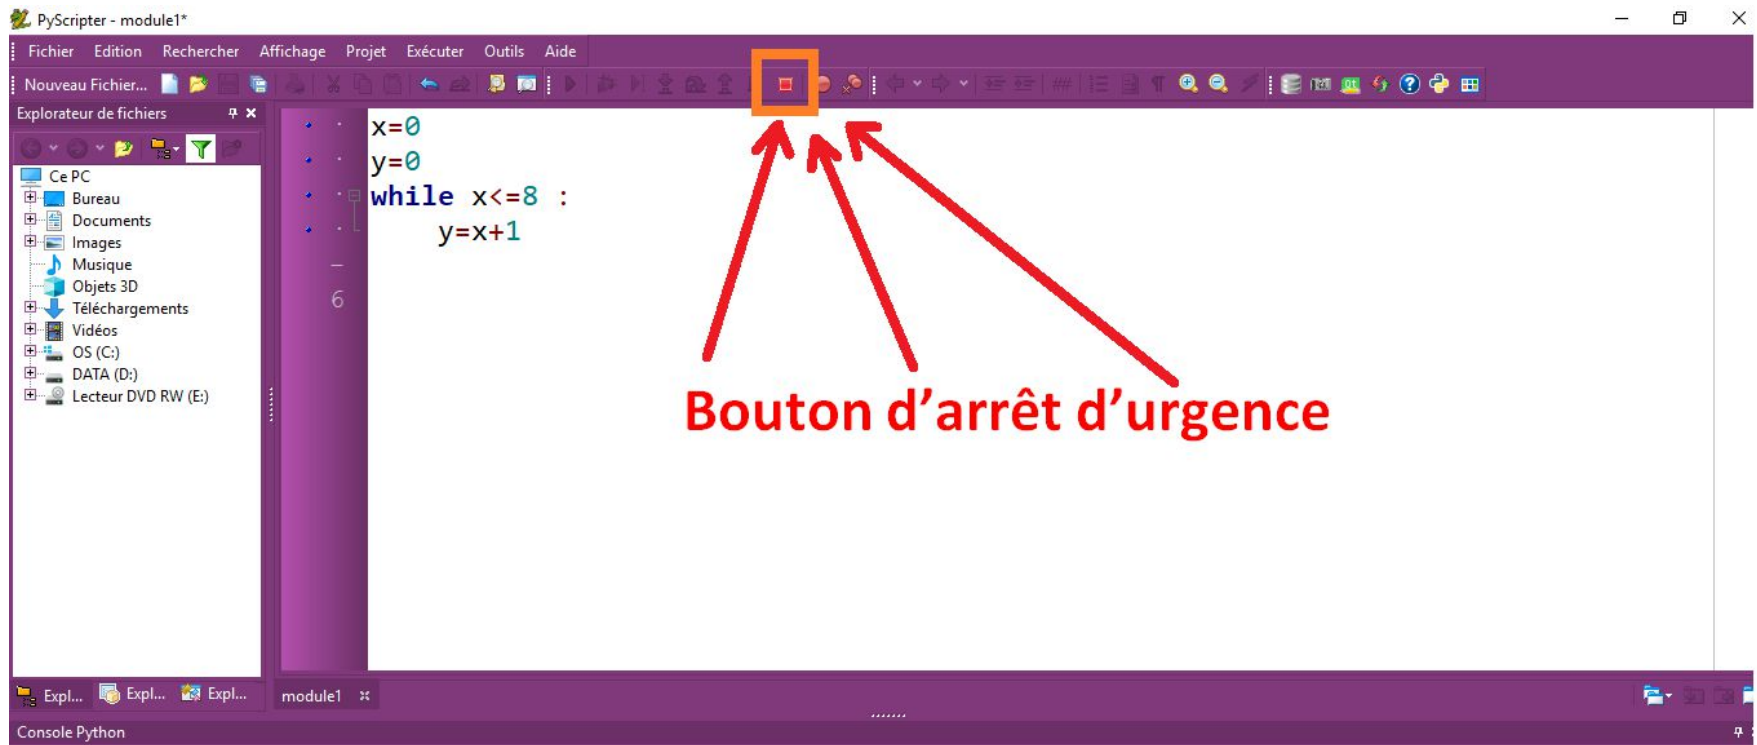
PyScripter - module1*

Fichier Edition Rechercher Affichage Projet Exécuter Outils Aide

Nouveau Fichier...

Explorateur de fichiers

Ce PC
Bureau
Documents
Images
Musique
Objets 3D
Téléchargements
Vidéos
OS (C:)
DATA (D:)
Lecteur DVD RW (E:)

x=0
y=0
while x<=8 :
    y=x+1

6

Bouton d’arrêt d’urgence

Expl... Expl... Expl...

module1

Console Python